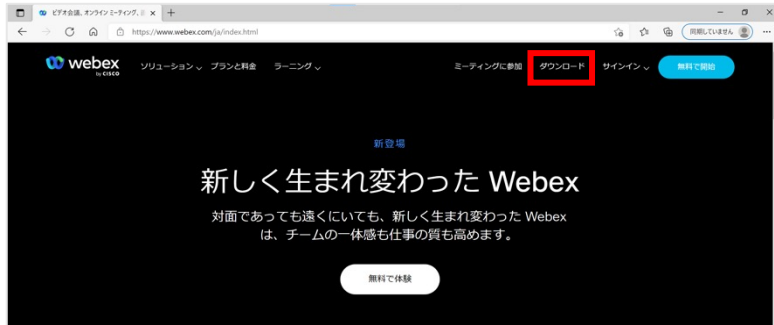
ビデオ会議, オンライン ミーティング, ス ×
+
https://www.webex.com/ja/index.html
同期していません
webex by CISCO
ソリューション プランと料金 ラーニング
ミーティングに参加 ダウンロード サインイン 無料で開始

新登場

新しく生まれ変わった Webex

対面であっても遠くにいても、新しく生まれ変わった Webex は、チームの一体感も仕事の質も高めます。

無料で体験